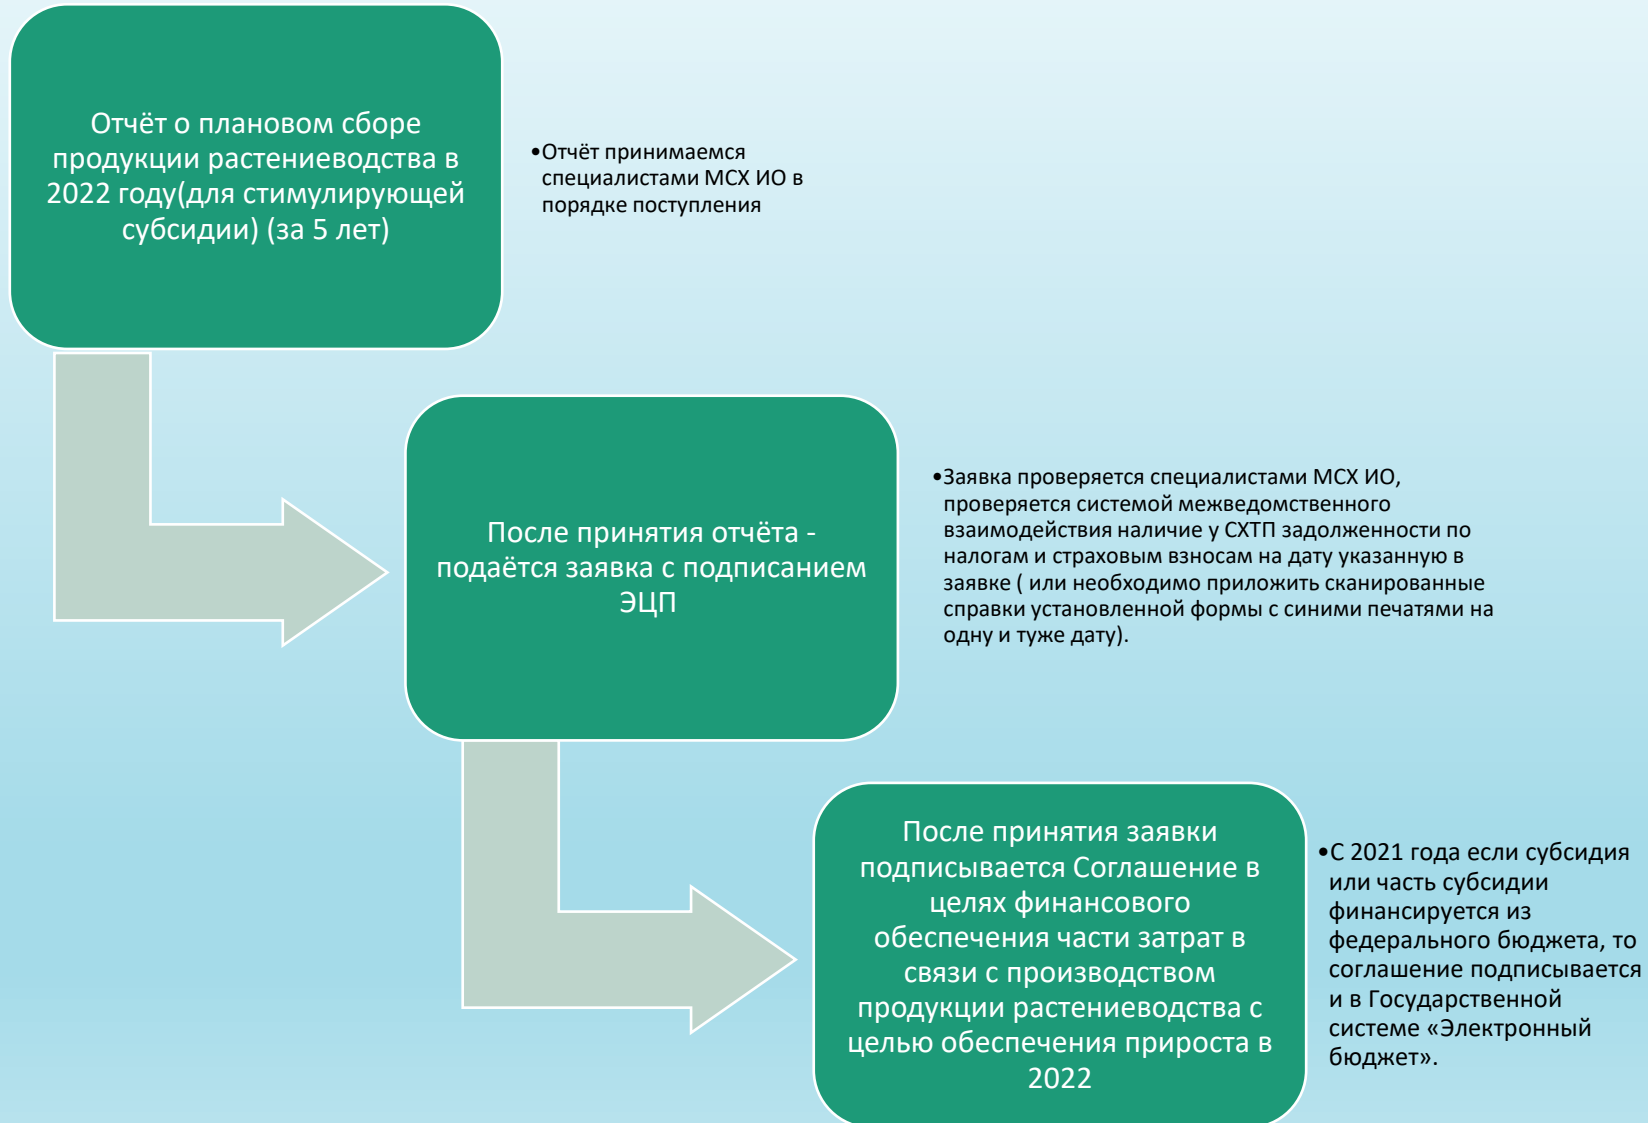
Отчёт о плановом сборе продукции растениеводства в 2022 году(для стимулирующей субсидии) (за 5 лет)

•Отчёт принимаемся специалистами МСХ ИО в порядке поступления

После принятия отчёта - подаётся заявка с подписанием ЭЦП

•Заявка проверяется специалистами МСХ ИО, проверяется системой межведомственного взаимодействия наличие у СХТП задолженности по налогам и страховым взносам на дату указанную в заявке ( или необходимо приложить сканированные справки установленной формы с синими печатями на одну и туже дату).

После принятия заявки подписывается Соглашение в целях финансового обеспечения части затрат в связи с производством продукции растениеводства с целью обеспечения прироста в 2022

•С 2021 года если субсидия или часть субсидии финансируется из федерального бюджета, то соглашение подписывается и в Государственной системе «Электронный бюджет».